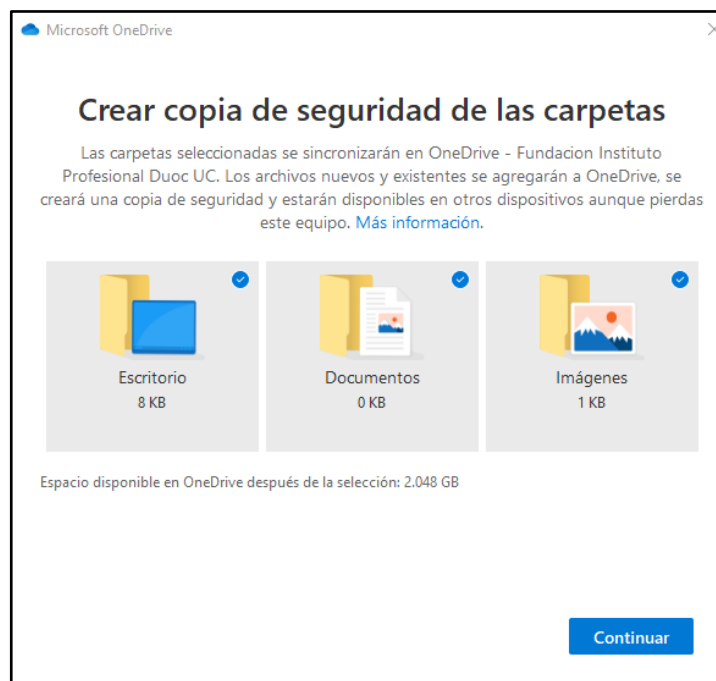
Microsoft OneDrive

Crear copia de seguridad de las carpetas

Las carpetas seleccionadas se sincronizarán en OneDrive - Fundacion Instituto Profesional Duoc UC. Los archivos nuevos y existentes se agregarán a OneDrive, se creará una copia de seguridad y estarán disponibles en otros dispositivos aunque pierdas este equipo. Más información.

Escritorio
8 KB

Documentos
0 KB

Imágenes
1 KB

Espacio disponible en OneDrive después de la selección: 2.048 GB

Continuar